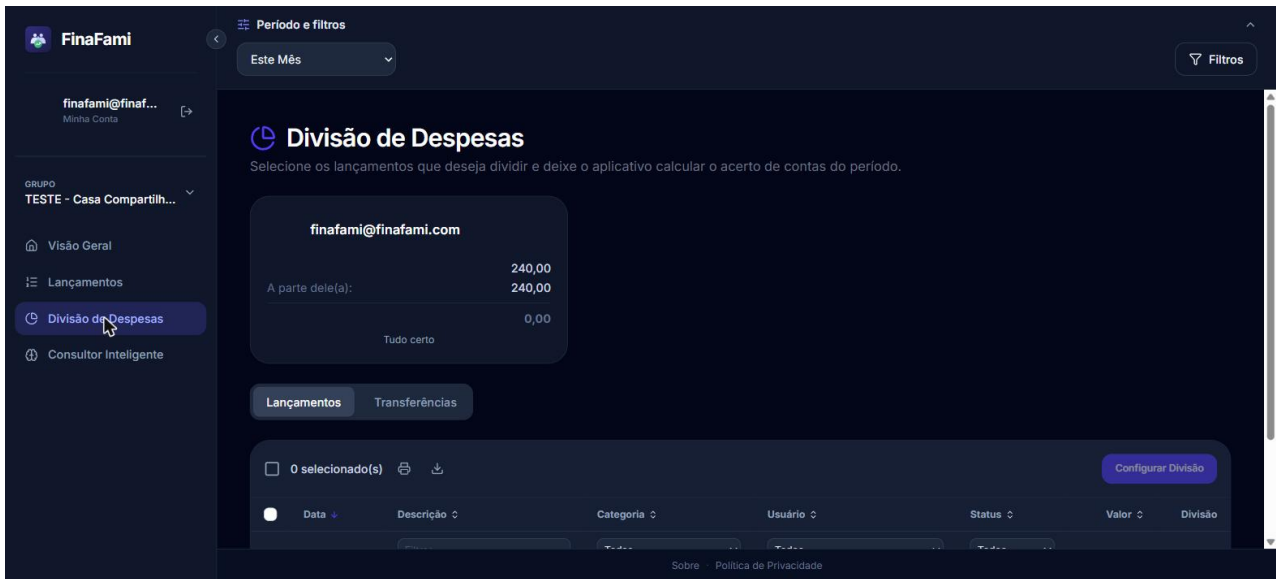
FinaFami

finafami@finaf...
Minha Conta

GRUPO
TESTE - Casa Compartilh...

Visão Geral
Lançamentos
Divisão de Despesas
Consultor Inteligente

Período e filtros
Este Mês
Filtros

Divisão de Despesas
Selecione os lançamentos que deseja dividir e deixe o aplicativo calcular o acerto de contas do período.

finafami@finafami.com
240,00
A parte dele(a): 240,00
0,00
Tudo certo

Lançamentos
Transferências

0 selecionado(s)
Configurar Divisão

| Data | Descrição | Categoria | Usuário | Status | Valor | Divisão |
|---|---|---|---|---|---|---|
| | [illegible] | Todas | Todos | Todos | | |

Sobre · Política de Privacidade